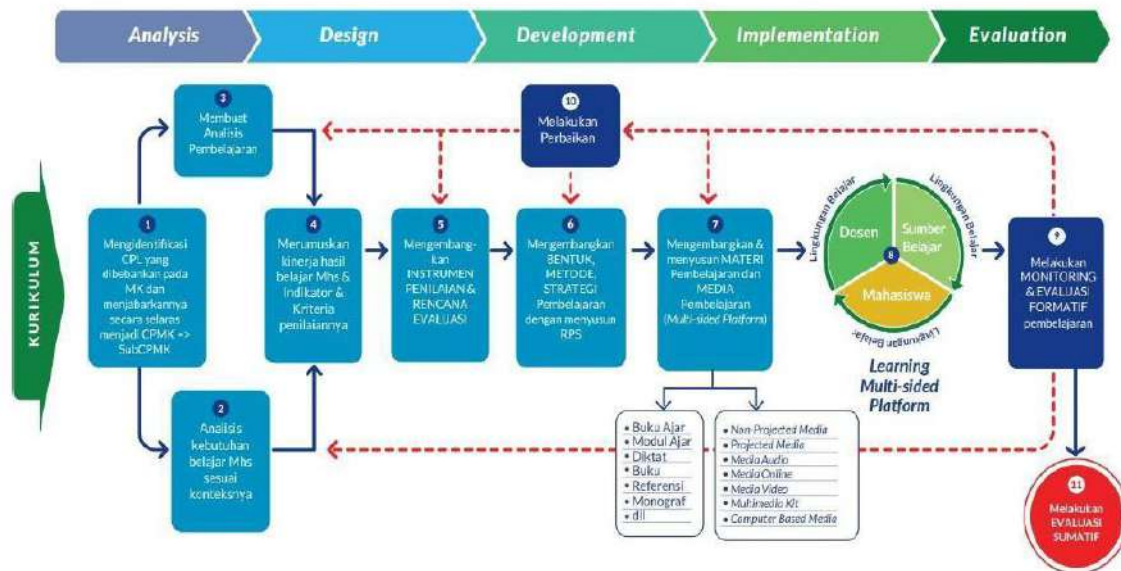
Analysis | Design | Development | Implementation | Evaluation

KURIKULUM

3
Membuat Analisis Pembelajaran

10
Melakukan Perbaikan

1
Mengidentifikasi CPL yang dibebankan pada MK dan menjabarkannya secara selaras menjadi CPMK => SubCPMK

4
Merumuskan kinerja hasil belajar Mhs & Indikator & Kriteria penilaiannya

5
Mengembang-kan INSTRUMEN PENILAIAN & RENCANA EVALUASI

6
Mengembangkan BENTUK, METODE, STRATEGI Pembelajaran dengan menyusun RPS

7
Mengembangkan & menyusun MATERI Pembelajaran dan MEDIA Pembelajaran (Multi-sided Platform)

Lingkungan Belajar
Lingkungan Belajar
Lingkungan Belajar
Dosen
Sumber Belajar
8
Mahasiswa

Learning Multi-sided Platform

9
Melakukan MONITORING & EVALUASI FORMATIF pembelajaran

2
Analisis kebutuhan belajar Mhs sesuai konteksnya

• Buku Ajar
• Modul Ajar
• Diktat
• Buku
• Referensi
• Monograf
• dll

• Non-Projected Media
• Projected Media
• Media Audio
• Media Online
• Media Video
• Multimedia Kit
• Computer Based Media

11
Melakukan EVALUASI SUMATIF